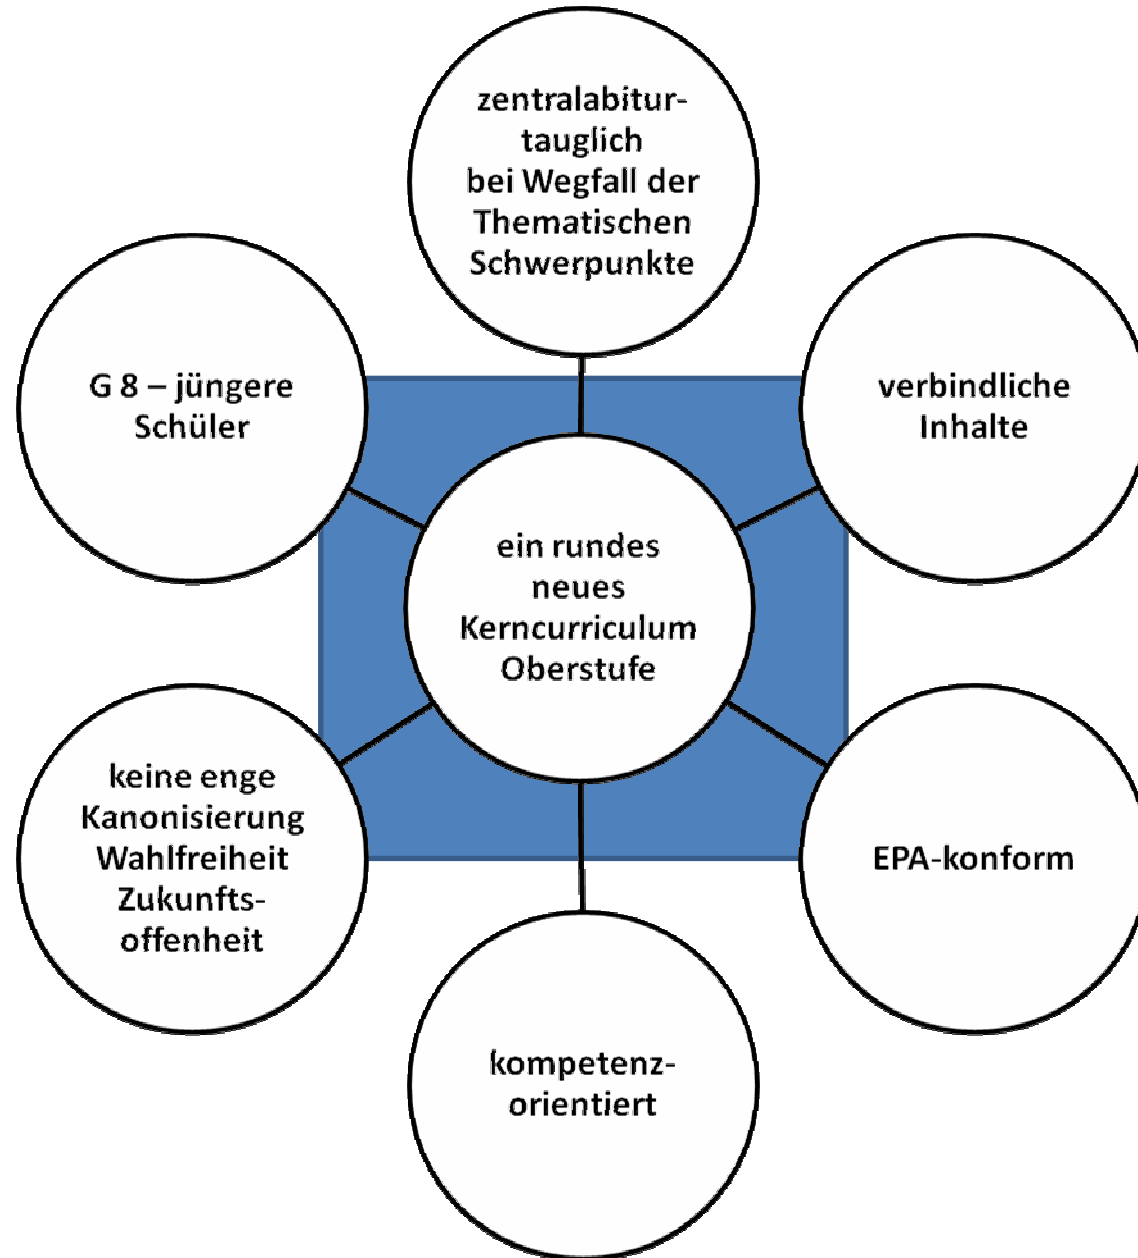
zentralabiturtauglich bei Wegfall der Thematischen Schwerpunkte

G 8 – jüngere Schüler

verbindliche Inhalte

ein rundes neues Kerncurriculum Oberstufe

keine enge Kanonisierung Wahlfreiheit Zukunftsoffenheit

EPA-konform

kompetenzorientiert